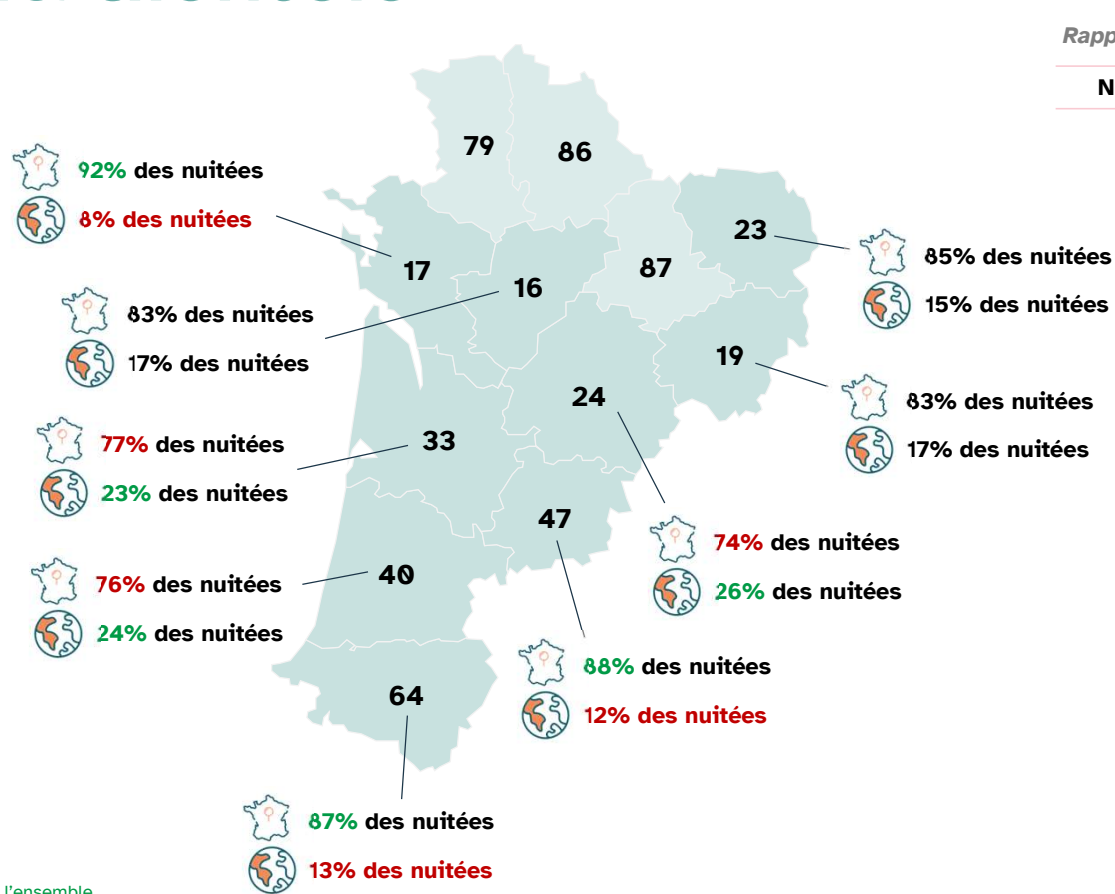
Rapp

N

79
86
92% des nuitées
8% des nuitées
17
23
85% des nuitées
15% des nuitées
16
87
83% des nuitées
17% des nuitées
19
83% des nuitées
17% des nuitées
24
77% des nuitées
33
23% des nuitées
47
74% des nuitées
26% des nuitées
76% des nuitées
40
24% des nuitées
88% des nuitées
12% des nuitées
64
87% des nuitées
13% des nuitées
l'ensemble